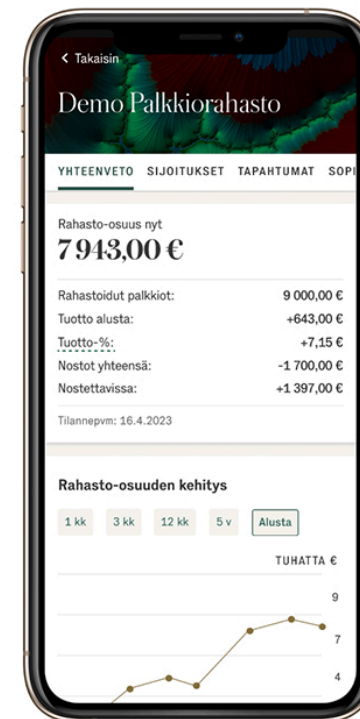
< Takaisin

Demo Palkkiorahasto

YHTEENVETO SIJOITUKSET TAPAHTUMAT SOPI

Rahasto-osuus nyt
7 943,00 €

| | |
|---|---|
| Rahastoidut palkkiot: | 9 000,00 € |
| Tuotto alusta: | +643,00 € |
| Tuotto-%: | +7,15 € |
| Nostot yhteensä: | -1 700,00 € |
| Nostettavissa: | +1 397,00 € |

Tilannepvm: 16.4.2023

Rahasto-osuuden kehitys

1 kk 3 kk 12 kk 5 v Alusta

TUHATTA €

9

7

4